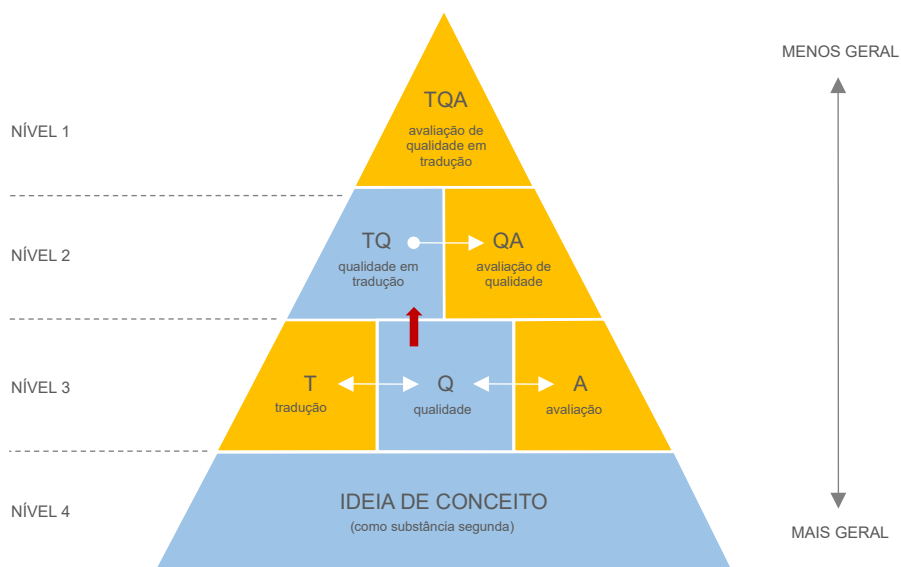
MENOS GERAL

NÍVEL 1

TQA
avaliação de qualidade em tradução

NÍVEL 2

TQ
qualidade em tradução

QA
avaliação de qualidade

NÍVEL 3

T
tradução

Q
qualidade

A
avaliação

NÍVEL 4

IDEIA DE CONCEITO
(como substância segunda)

MAIS GERAL